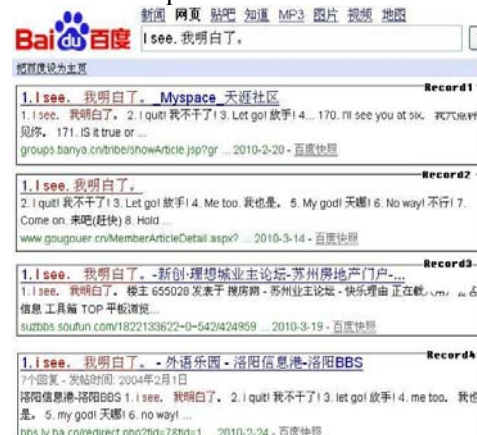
Bai百度 新闻 网页 贴吧 知道 MP3 图片 视频 地图
I see. 我明白了。

把百度设为主页

Record1
1. I see. 我明白了。 Myspace 天涯社区
1. I see. 我明白了。 2. I quit! 我不干了! 3. Let go! 放手! 4... 170. I'll see you at six. 我六点钟见你。 171. IS it true or ...
groups.tianya.cn/tribe/showArticle.jsp?gr ... 2010-2-20 - 百度快照

Record2
1. I see. 我明白了。
2. I quit! 我不干了! 3. Let go! 放手! 4. Me too. 我也是。 5. My god! 天哪! 6. No way! 不行! 7. Come on. 来吧(赶快) 8. Hold ...
www.gougouer.cn/MemberArticleDetail.aspx? ... 2010-3-14 - 百度快照

Record3
1. I see. 我明白了。 - 新创-理想城业主论坛-苏州房地产门户-...
1. I see. 我明白了。 楼主 655028 发表于 搜房网 - 苏州业主论坛 - 快乐理由 正在载入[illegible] 信息 工具箱 TOP 平板浏览...
suzbbs.soufun.com/1822133622~0~542/424959 ... 2010-3-19 - 百度快照

Record4
1. I see. 我明白了。 - 外语乐园 - 洛阳信息港-洛阳BBS
7个回复 - 发帖时间: 2004年2月1日
洛阳信息港-洛阳BBS 1. I see. 我明白了。 2. I quit! 我不干了! 3. let go! 放手! 4. me too. 我也是。 5. my god! 天哪! 6. no way! ...
bbs.ly.ha.cn/redirect.php?tid=78fid=1 ... 2010-2-24 - 百度快照